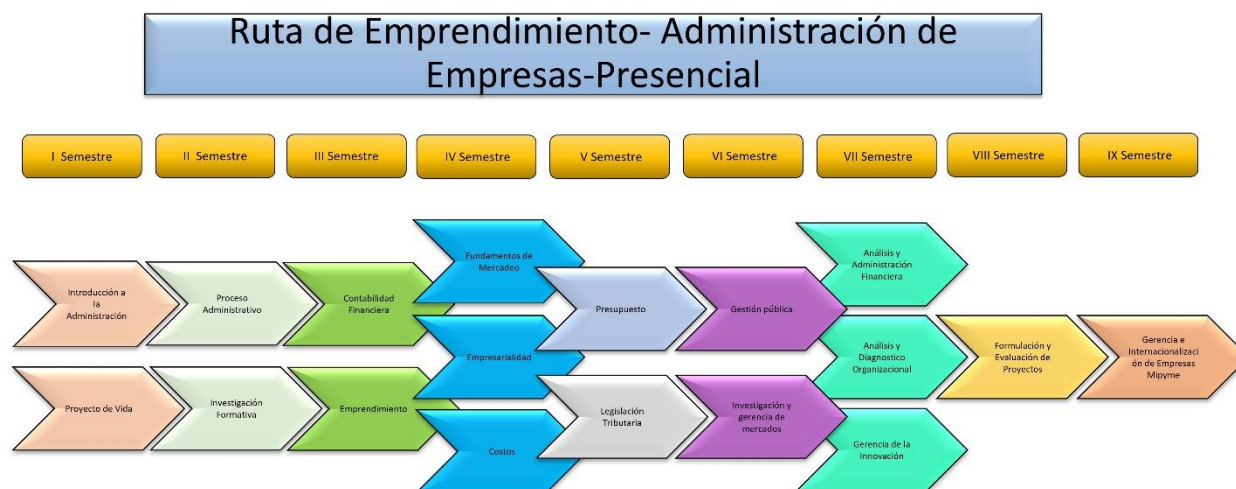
Ruta de Emprendimiento- Administración de Empresas-Presencial

I Semestre

II Semestre

III Semestre

IV Semestre

V Semestre

VI Semestre

VII Semestre

VIII Semestre

IX Semestre

Introducción a la Administración

Proceso Administrativo

Contabilidad Financiera

Fundamentos de Mercadeo

Presupuesto

Gestión pública

Análisis y Administración Financiera

Proyecto de Vida

Investigación Formativa

Emprendimiento

Empresarialidad

Legislación Tributaria

Investigación y gerencia de mercados

Análisis y Diagnostico Organizacional

Formulación y Evaluación de Proyectos

Gerencia e Internacionalización de Empresas Mipyme

Costos

Gerencia de la Innovación